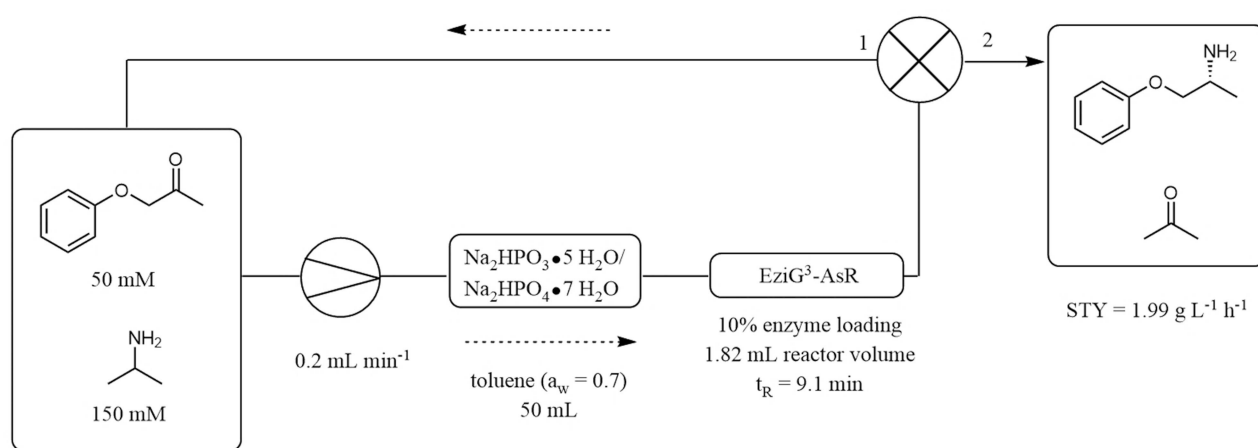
1

2

$NH_2$

O

O

50 mM

$NH_2$

150 mM

0.2 mL min$^{-1}$

$Na_2HPO_3 \bullet 5\ H_2O$/
$Na_2HPO_4 \bullet 7\ H_2O$

toluene ($a_w$ = 0.7)
50 mL

EziG$^3$-AsR

10% enzyme loading
1.82 mL reactor volume
$t_R$ = 9.1 min

O

STY = 1.99 g L$^{-1}$ h$^{-1}$